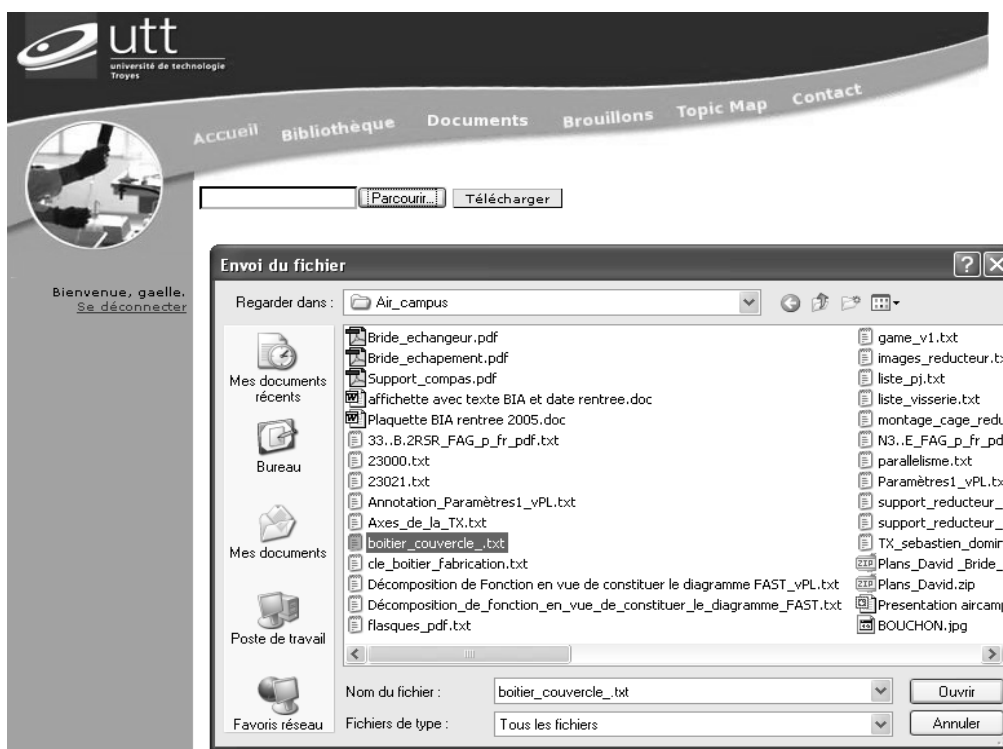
utt
université de technologie Troyes

Accueil Bibliothèque Documents Brouillons Topic Map Contact

Parcourir... Télécharger

Bienvenue, gaelle.
Se déconnecter

Envoi du fichier

Regarder dans : Air_campus

Mes documents récents
Bureau
Mes documents
Poste de travail
Favoris réseau

Bride_echangeur.pdf
Bride_echapement.pdf
Support_compas.pdf
affichette avec texte BIA et date rentree.doc
Plaquette BIA rentree 2005.doc
33..B.2RSR_FAG_p_fr_pdf.txt
23000.txt
23021.txt
Annotation_Paramètres1_vPL.txt
Axes_de_la_TX.txt
boitier_couvercle_.txt
cle_boitier_fabrication.txt
Décomposition de Fonction en vue de constituer le diagramme FAST_vPL.txt
Décomposition_de_fonction_en_vue_de_constituer_le_diagramme_FAST.txt
flasques_pdf.txt

game_v1.txt
images_reducteur.t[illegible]
liste_pj.txt
liste_visserie.txt
montage_cage_redu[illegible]
N3..E_FAG_p_fr_pd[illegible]
parallelisme.txt
Paramètres1_vPL.t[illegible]
support_reducteur_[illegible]
support_reducteur_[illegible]
TX_sebastien_domin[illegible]
Plans_David _Bride_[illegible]
Plans_David.zip
Presentation aircam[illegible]
BOUCHON.jpg

Nom du fichier : boitier_couvercle_.txt
Ouvrir
Fichiers de type : Tous les fichiers
Annuler